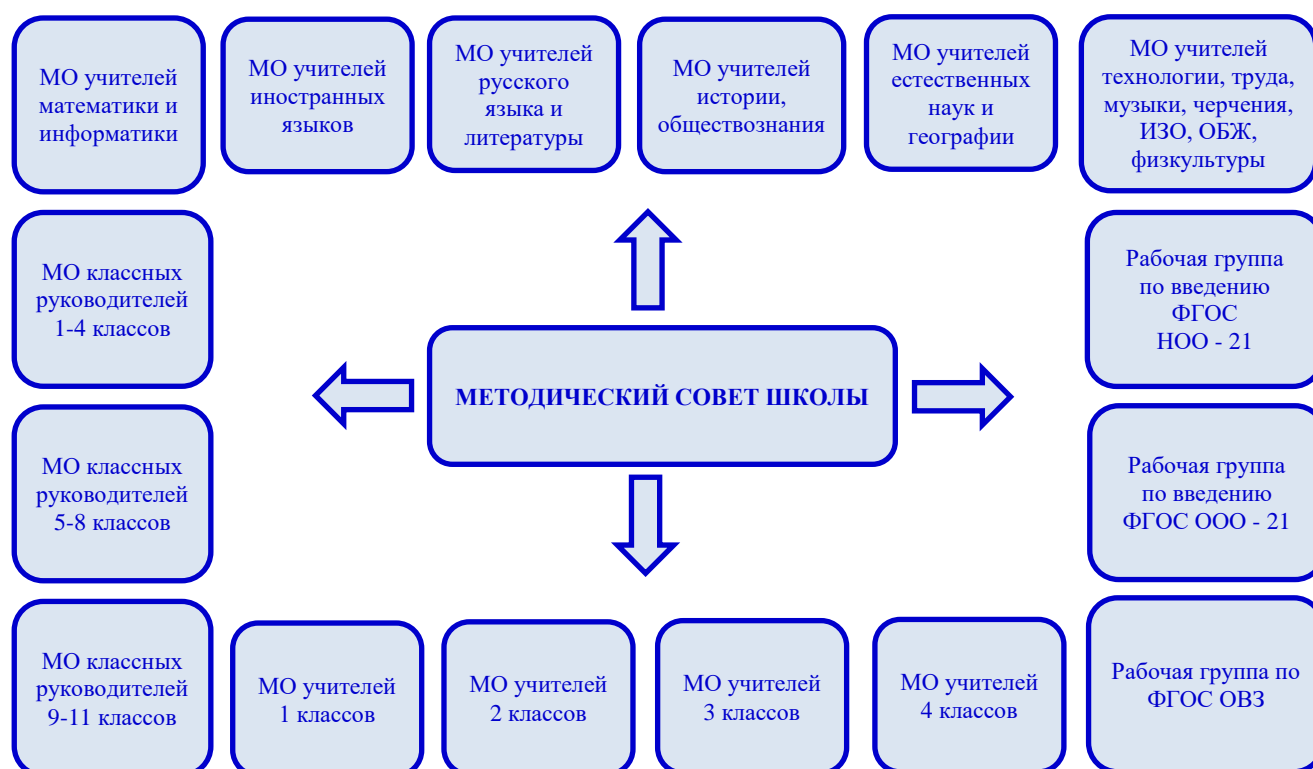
МО учителей математики и информатики

МО учителей иностранных языков

МО учителей русского языка и литературы

МО учителей истории, обществознания

МО учителей естественных наук и географии

МО учителей технологии, труда, музыки, черчения, ИЗО, ОБЖ, физкультуры

МО классных руководителей 1-4 классов

Рабочая группа по введению ФГОС НОО - 21

МЕТОДИЧЕСКИЙ СОВЕТ ШКОЛЫ

МО классных руководителей 5-8 классов

Рабочая группа по введению ФГОС ООО - 21

МО классных руководителей 9-11 классов

МО учителей 1 классов

МО учителей 2 классов

МО учителей 3 классов

МО учителей 4 классов

Рабочая группа по ФГОС ОВЗ